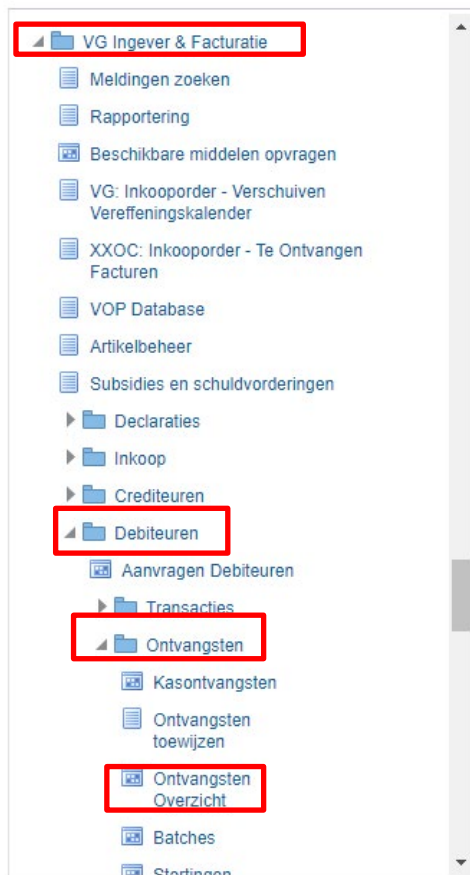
VG Ingever & Facturatie

Meldingen zoeken

Rapportering

Beschikbare middelen opvragen

VG: Inkooporder - Verschuiven Vereffeningskalender

XXOC: Inkooporder - Te Ontvangen Facturen

VOP Database

Artikelbeheer

Subsidies en schuldvorderingen

Declaraties

Inkoop

Crediteuren

Debiteuren

Aanvragen Debiteuren

Transacties

Ontvangsten

Kasontvangsten

Ontvangsten toewijzen

Ontvangsten Overzicht

Batches

Stortingen